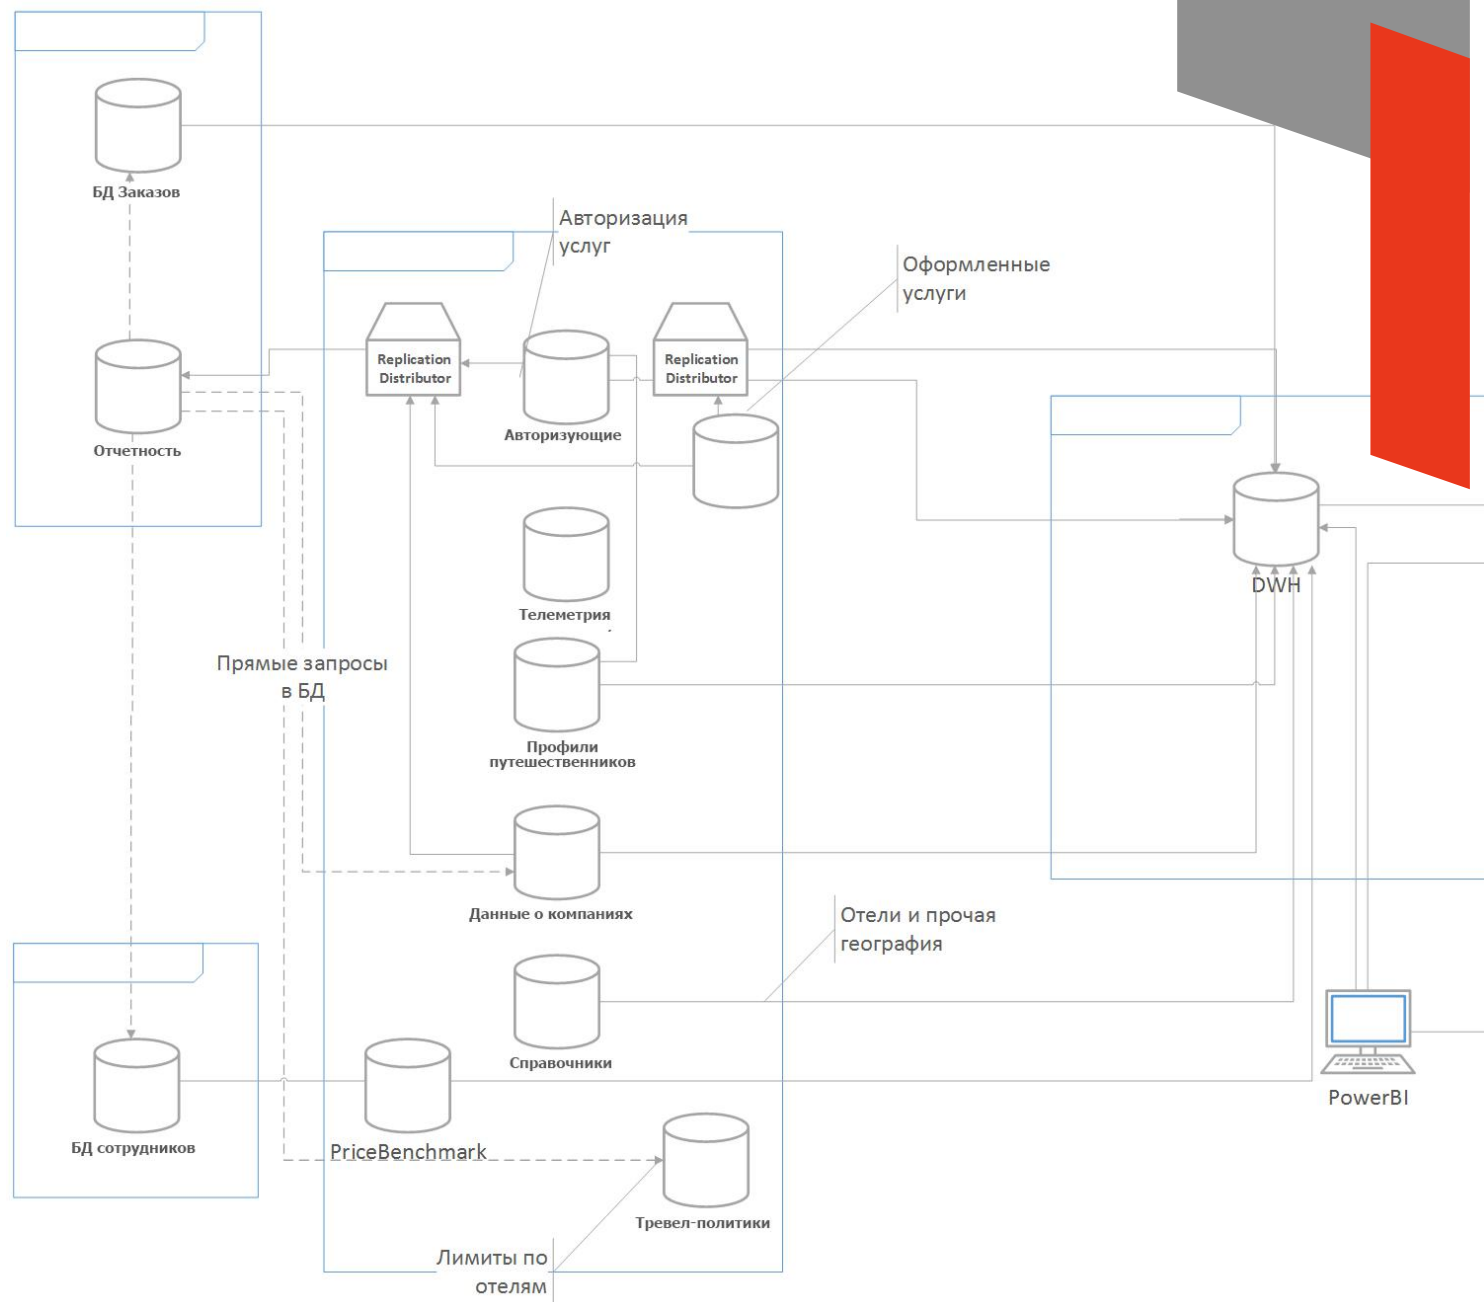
БД Заказов

Авторизация услуг

Оформленные услуги

Replication Distributor

Replication Distributor

Отчетность

Авторизующие

DWH

Телеметрия

Прямые запросы в БД

Профили путешественников

Данные о компаниях

Отели и прочая география

Справочники

PowerBI

БД сотрудников

PriceBenchmark

Тревел-политики

Лимиты по отелям